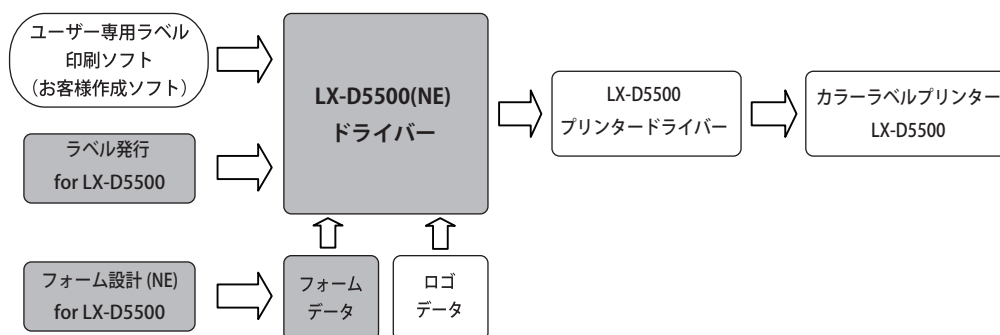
ユーザー専用ラベル
印刷ソフト
（お客様作成ソフト）

ラベル発行
for LX-D5500

LX-D5500(NE)
ドライバー

LX-D5500
プリンタードライバー

カラーラベルプリンター
LX-D5500

フォーム設計 (NE)
for LX-D5500

フォーム
データ

ロゴ
データ